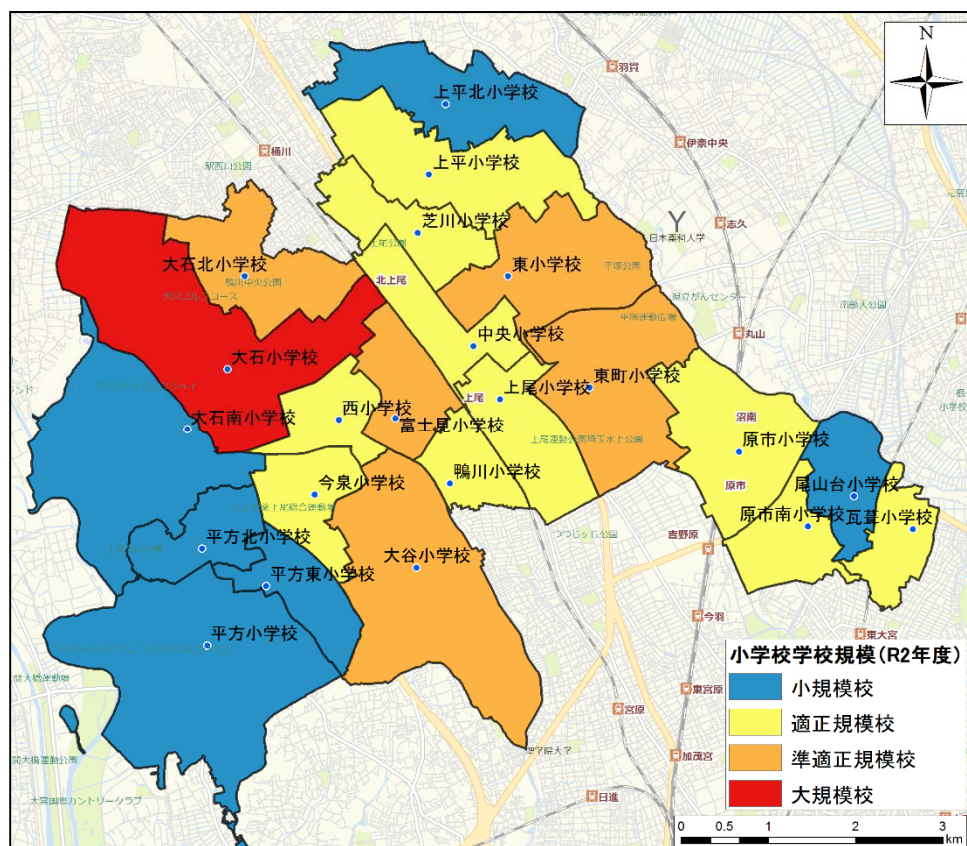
N

上平北小学校

上平小学校

芝川小学校

東小学校

大石北小学校

北上尾

中央小学校

大石小学校

東町小学校

上尾小学校

西小学校

大石南小学校

富士見小学校

原市小学校

鴨川小学校

尾山台小学校

今泉小学校

原市南小学校

瓦葺小学校

平方北小学校

大谷小学校

平方東小学校

平方小学校

羽貫

桶川

伊奈中央

志久

日本薬科大学

丸山

上尾

沼南

原市

吉野原

今羽

東大宮

東宮原

宮原

加茂宮

日進

小学校学校規模（R2年度）

| | |
|---|---|
| | 小規模校 |
| | 適正規模校 |
| | 準適正規模校 |
| | 大規模校 |

0 0.5 1 2 3 km